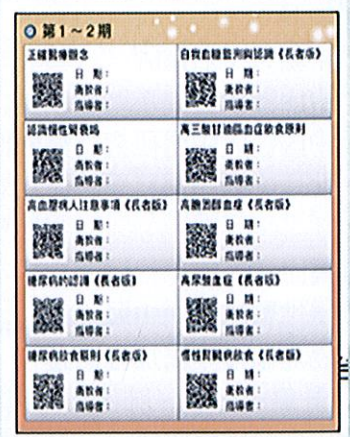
第1～2期

正確腎臟概念
日 期：
衛教者：
指導者：

自我血糖監測與認識《長者版》
日 期：
衛教者：
指導者：

認識慢性腎衰竭
日 期：
衛教者：
指導者：

高三酸甘油脂血症飲食原則
日 期：
衛教者：
指導者：

高血壓病人注意事項《長者版》
日 期：
衛教者：
指導者：

高膽固醇血症《長者版》
日 期：
衛教者：
指導者：

糖尿病的認識《長者版》
日 期：
衛教者：
指導者：

高尿酸血症《長者版》
日 期：
衛教者：
指導者：

糖尿病飲食原則《長者版》
日 期：
衛教者：
指導者：

慢性腎臟病飲食《長者版》
日 期：
衛教者：
指導者：